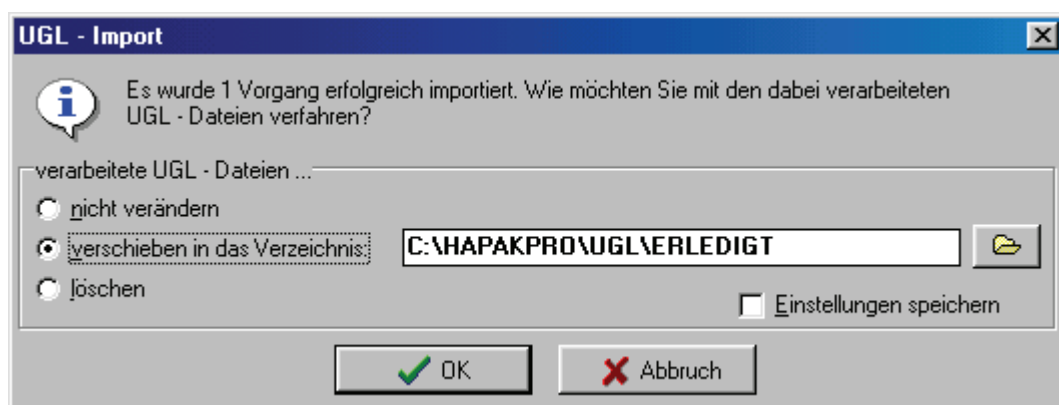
UGL - Import

Es wurde 1 Vorgang erfolgreich importiert. Wie möchten Sie mit den dabei verarbeiteten UGL - Dateien verfahren?

verarbeitete UGL - Dateien ...

nicht verändern

verschieben in das Verzeichnis:

C:\HAPAKPRO\UGL\ERLEDIGT

löschen

Einstellungen speichern

OK

Abbruch